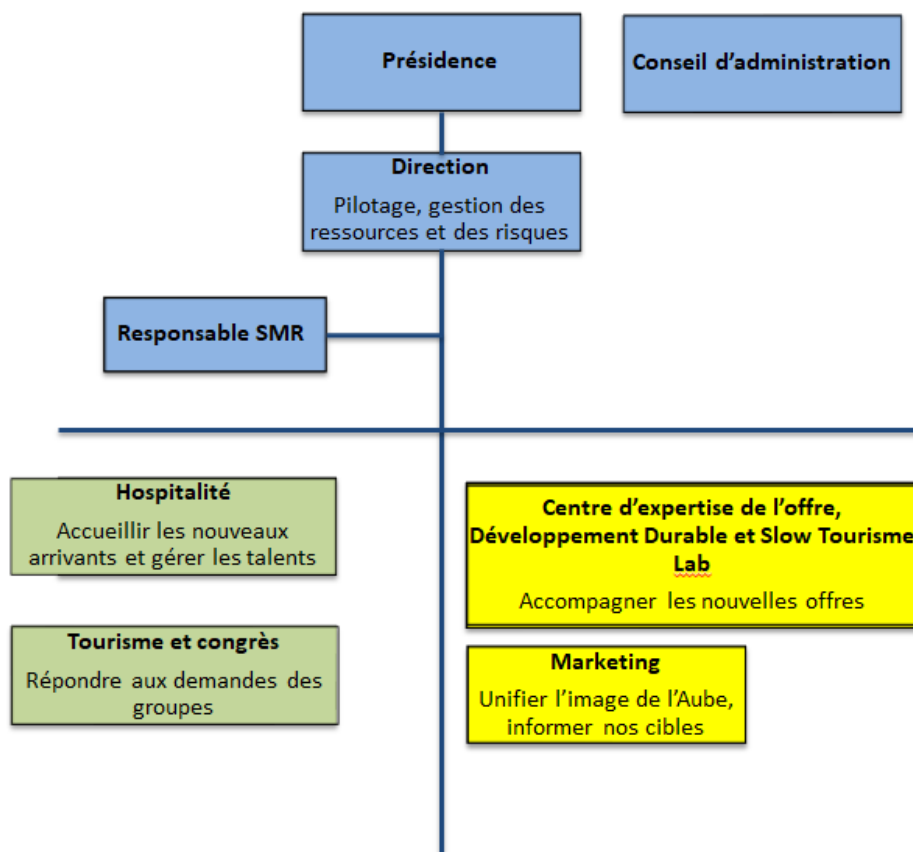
Présidence

Conseil d'administration

Direction

Pilotage, gestion des ressources et des risques

Responsable SMR

Hospitalité

Accueillir les nouveaux arrivants et gérer les talents

Tourisme et congrès

Répondre aux demandes des groupes

Centre d'expertise de l'offre, Développement Durable et Slow Tourisme Lab

Accompagner les nouvelles offres

Marketing

Unifier l'image de l'Aube, informer nos cibles